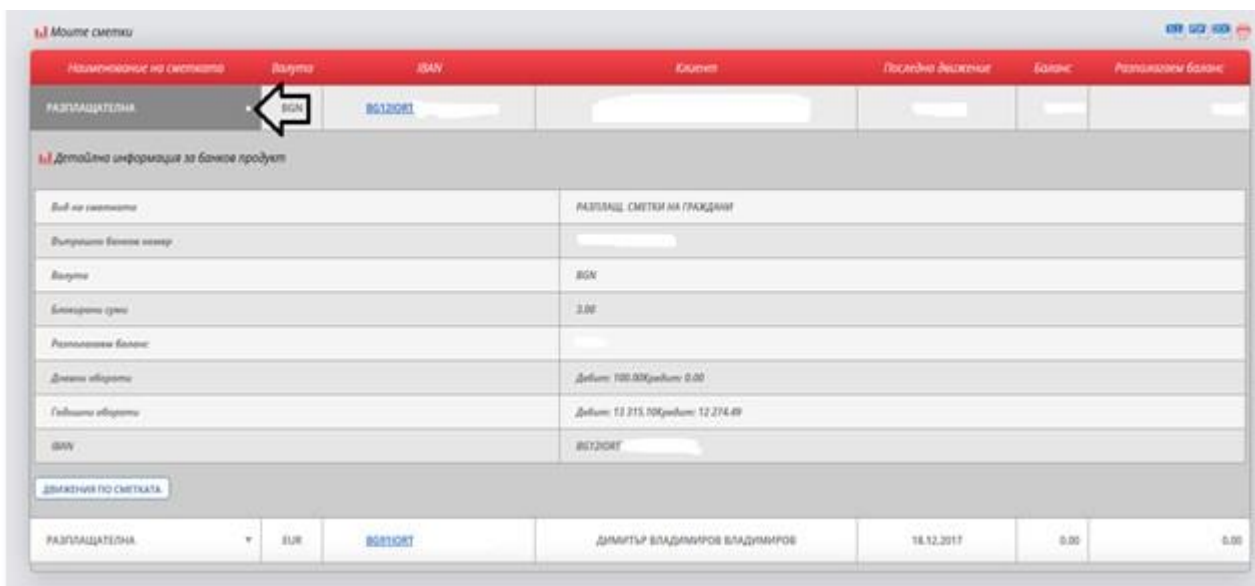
Моите сметки

| Наименование на сметката | Валута | IBAN | Клиент | Последно движение | Баланс | Разполагаем баланс |
|---|---|---|---|---|---|---|
| РАЗПЛАЩАТЕЛНА | BGN | BG12IORT | | | | |

Детайлна информация за банков продукт

| | |
|---|---|
| Вид на сметката | РАЗПЛАЩ. СМЕТКИ НА ГРАЖДАНИ |
| Вътрешен банков номер | |
| Валута | BGN |
| Блокирани суми | 3.00 |
| Разполагаем баланс | |
| Дневни обороти | Дебит: 100.00Кредит: 0.00 |
| Годишни обороти | Дебит: 13 315.10Кредит: 12 274.49 |
| IBAN | BG12IORT |

ДВИЖЕНИЯ ПО СМЕТКАТА

| | | | | | | |
|---|---|---|---|---|---|---|
| РАЗПЛАЩАТЕЛНА | EUR | BG91IORT | ДИМИТЪР ВЛАДИМИРОВ ВЛАДИМИРОВ | 18.12.2017 | 0.00 | 0.00 |